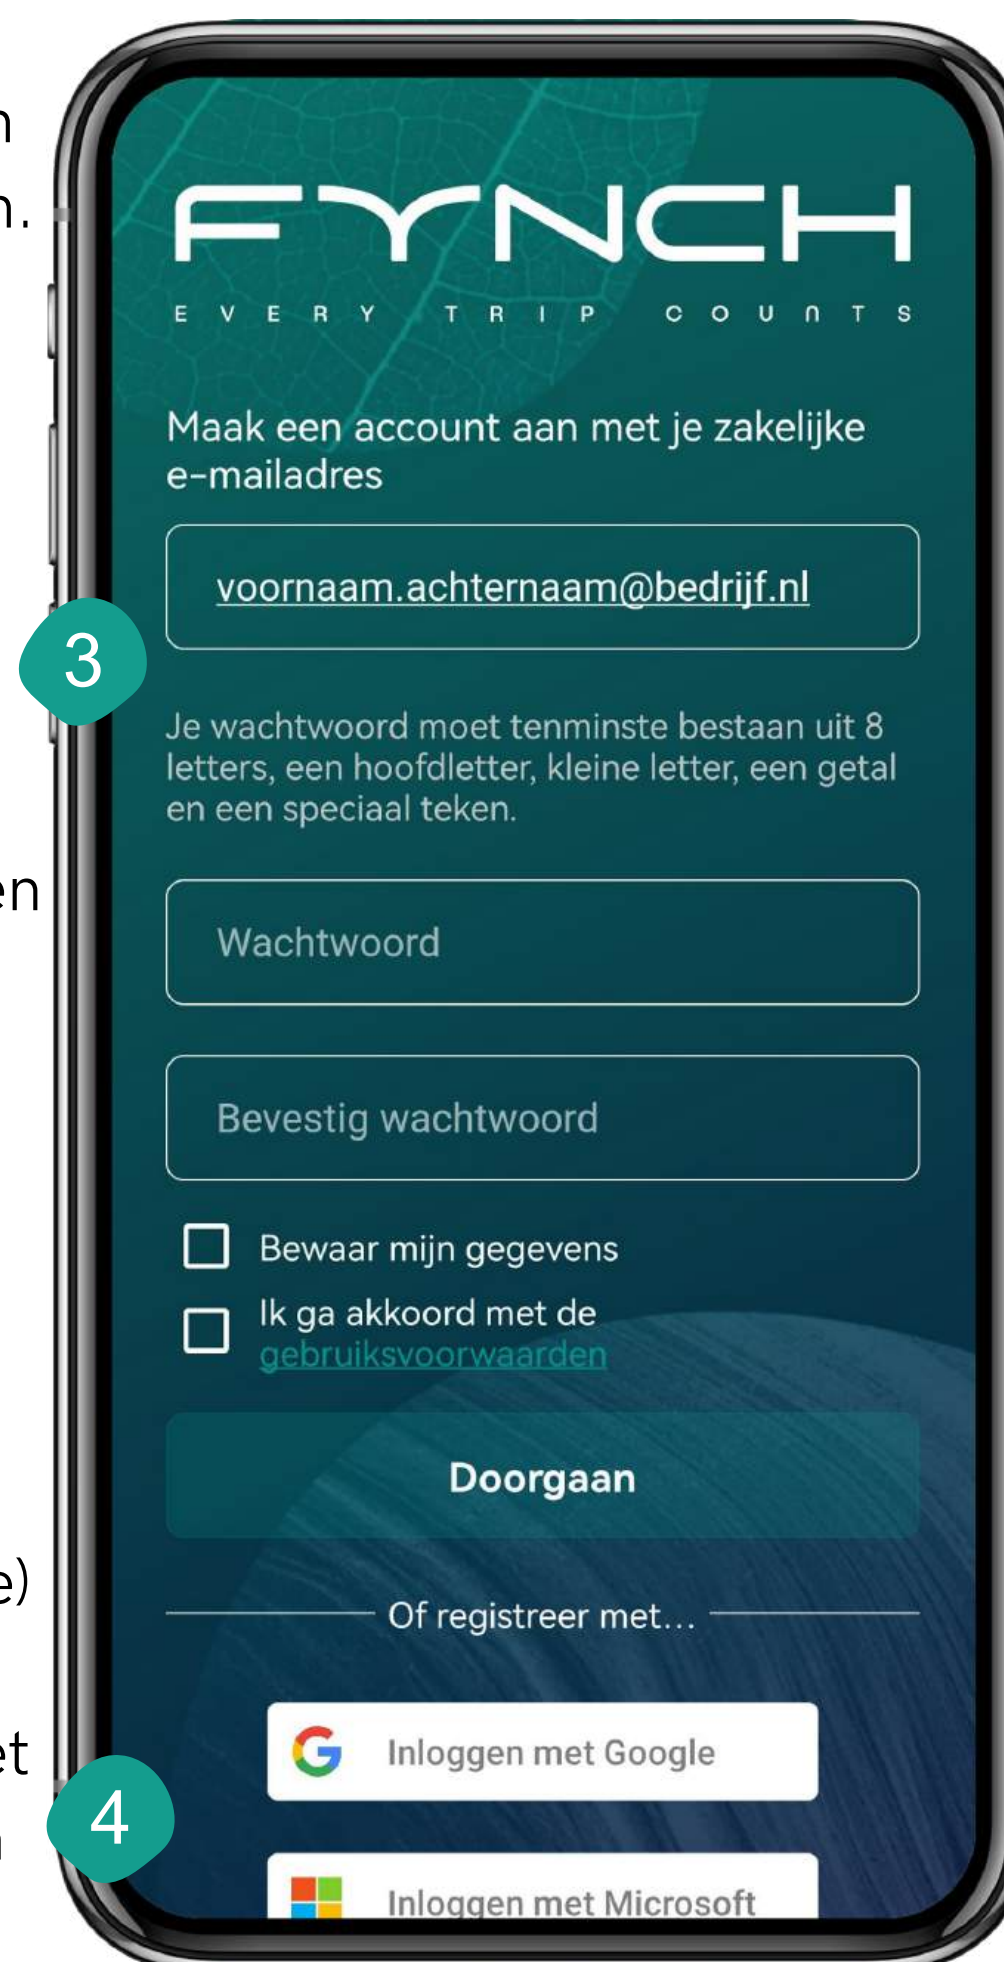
n
n.

en

e)

et
n

FYNCH
EVERY TRIP COUNTS

Maak een account aan met je zakelijke e-mailadres

voornaam.achternaam@bedrijf.nl

3

Je wachtwoord moet tenminste bestaan uit 8 letters, een hoofdletter, kleine letter, een getal en een speciaal teken.

Wachtwoord

Bevestig wachtwoord

Bewaar mijn gegevens

Ik ga akkoord met de gebruiksvoorwaarden

Doorgaan

Of registreer met...

Inloggen met Google

4

Inloggen met Microsoft